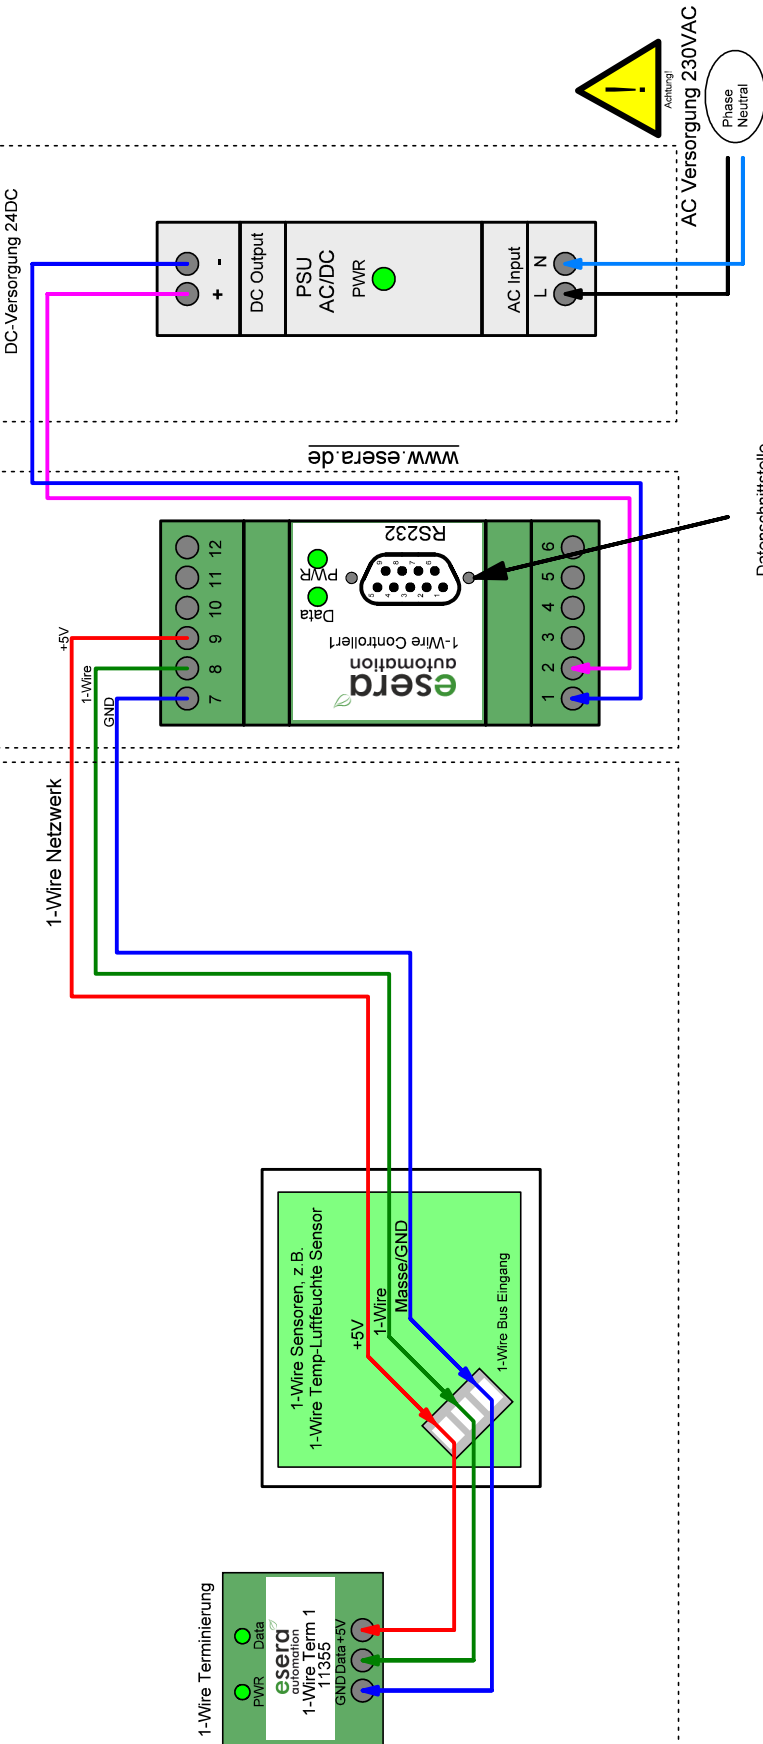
AC Versorgung 230VAC
Phase
Neutral
Achtung!
!
DC-Versorgung 24DC
- +
DC Output
PSU
AC/DC
PWR
AC Input
N L
www.esera.de
Datenschnittstelle
12 11 10 9 8 7
+5V
1-Wire
GND
RS232
PWR
Data
1-Wire Controller1
esera
automation
6 5 4 3 2 1
1-Wire Netzwerk
1-Wire Sensoren, z. B.
1-Wire Temp-Luftfeuchte Sensor
+5V
1-Wire
Masse/GND
1-Wire Bus Eingang
1-Wire Terminierung
PWR
Data
esera
automation
1-Wire Term 1
11355
GND Data +5V